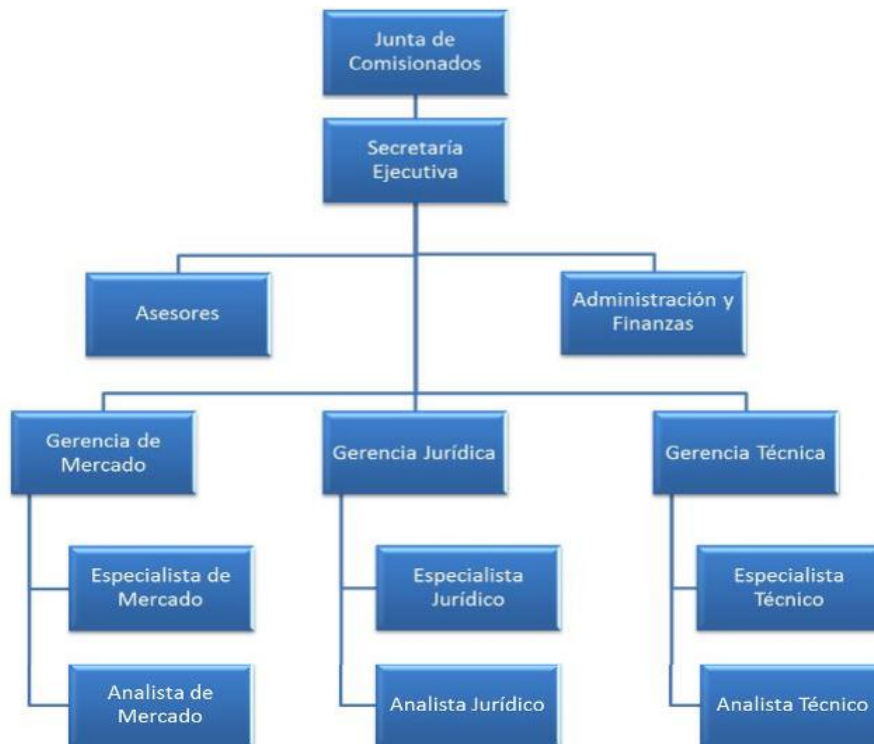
Junta de Comisionados

Secretaría Ejecutiva

Asesores

Administración y Finanzas

Gerencia de Mercado

Especialista de Mercado

Analista de Mercado

Gerencia Jurídica

Especialista Jurídico

Analista Jurídico

Gerencia Técnica

Especialista Técnico

Analista Técnico